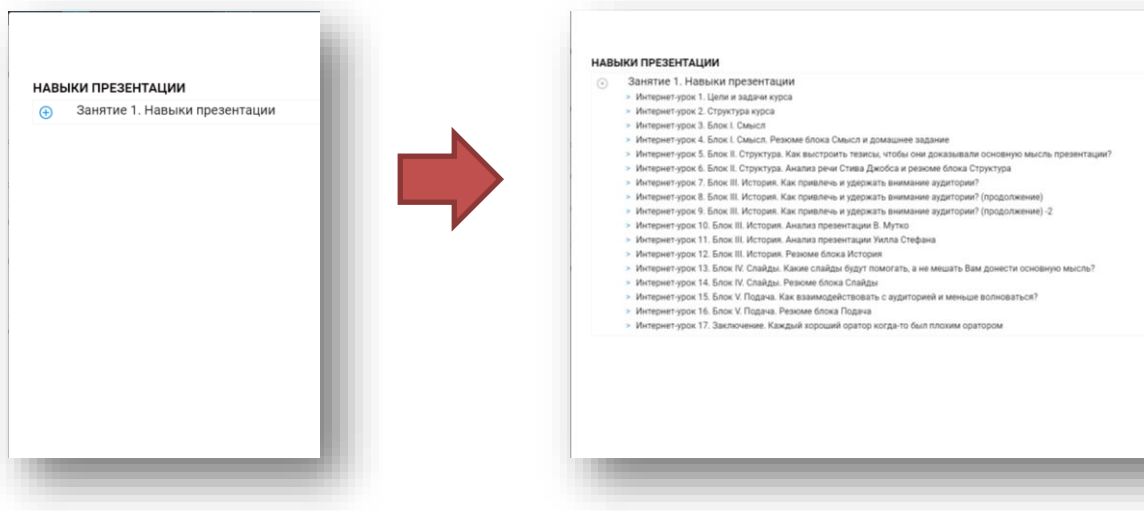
НАВЫКИ ПРЕЗЕНТАЦИИ

Занятие 1. Навыки презентации

НАВЫКИ ПРЕЗЕНТАЦИИ

Занятие 1. Навыки презентации

> Интернет-урок 1. Цели и задачи курса
> Интернет-урок 2. Структура курса
> Интернет-урок 3. Блок I. Смысл
> Интернет-урок 4. Блок I. Смысл. Резюме блока Смысл и домашнее задание
> Интернет-урок 5. Блок II. Структура. Как выстроить тезисы, чтобы они доказывали основную мысль презентации?
> Интернет-урок 6. Блок II. Структура. Анализ речи Стива Джобса и резюме блока Структура
> Интернет-урок 7. Блок III. История. Как привлечь и удержать внимание аудитории?
> Интернет-урок 8. Блок III. История. Как привлечь и удержать внимание аудитории? (продолжение)
> Интернет-урок 9. Блок III. История. Как привлечь и удержать внимание аудитории? (продолжение) -2
> Интернет-урок 10. Блок III. История. Анализ презентации В. Мутко
> Интернет-урок 11. Блок III. История. Анализ презентации Уилла Стефана
> Интернет-урок 12. Блок III. История. Резюме блока История
> Интернет-урок 13. Блок IV. Слайды. Какие слайды будут помогать, а не мешать Вам донести основную мысль?
> Интернет-урок 14. Блок IV. Слайды. Резюме блока Слайды
> Интернет-урок 15. Блок V. Подача. Как взаимодействовать с аудиторией и меньше волноваться?
> Интернет-урок 16. Блок V. Подача. Резюме блока Подача
> Интернет-урок 17. Заключение. Каждый хороший оратор когда-то был плохим оратором